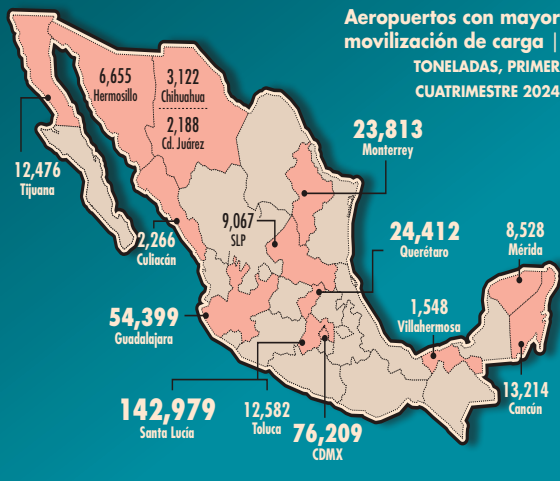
Aeropuertos con mayor movilización de carga |
TONELADAS, PRIMER CUATRIMESTRE 2024

6,655
Hermosillo

3,122
Chihuahua

2,188
Cd. Juárez

23,813
Monterrey

12,476
Tijuana

2,266
Culiacán

9,067
SLP

24,412
Querétaro

8,528
Mérida

54,399
Guadalajara

1,548
Villahermosa

13,214
Cancún

142,979
Santa Lucía

12,582
Toluca

76,209
CDMX